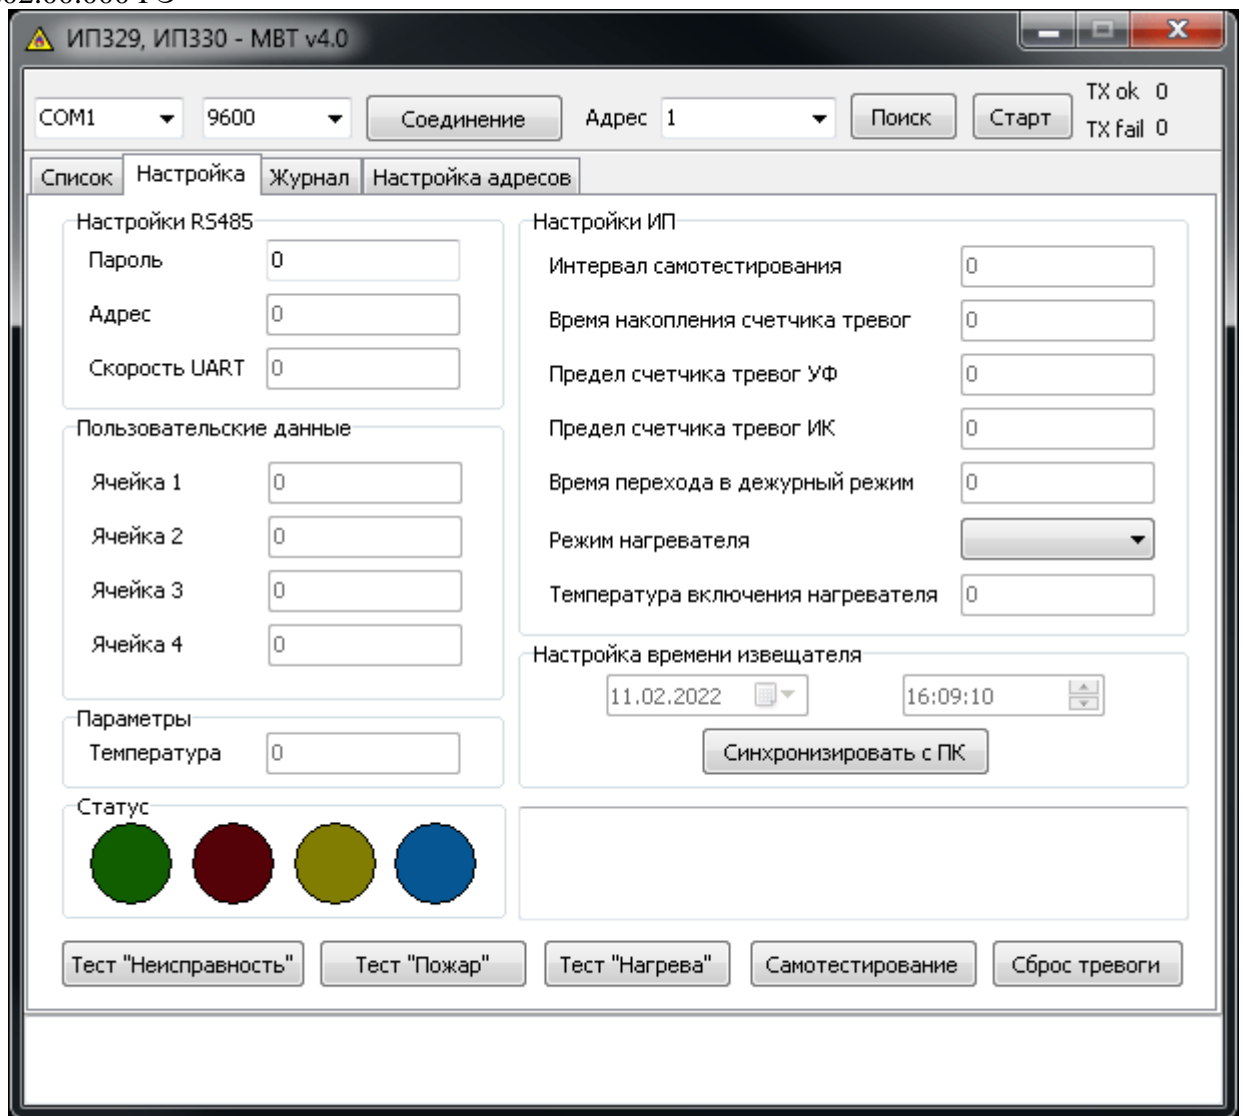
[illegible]

ИП329, ИП330 - МВТ v4.0

COM1 9600 Соединение Адрес 1 Поиск Старт TX ok 0 TX fail 0

Список Настройка Журнал Настройка адресов

Настройки RS485
Пароль 0
Адрес 0
Скорость UART 0

Пользовательские данные
Ячейка 1 0
Ячейка 2 0
Ячейка 3 0
Ячейка 4 0

Параметры
Температура 0

Статус

Настройки ИП
Интервал самотестирования 0
Время накопления счетчика тревог 0
Предел счетчика тревог УФ 0
Предел счетчика тревог ИК 0
Время перехода в дежурный режим 0
Режим нагревателя
Температура включения нагревателя 0

Настройка времени извещателя
11.02.2022 16:09:10
Синхронизировать с ПК

Тест "Неисправность" Тест "Пожар" Тест "Нагрева" Самотестирование Сброс тревоги